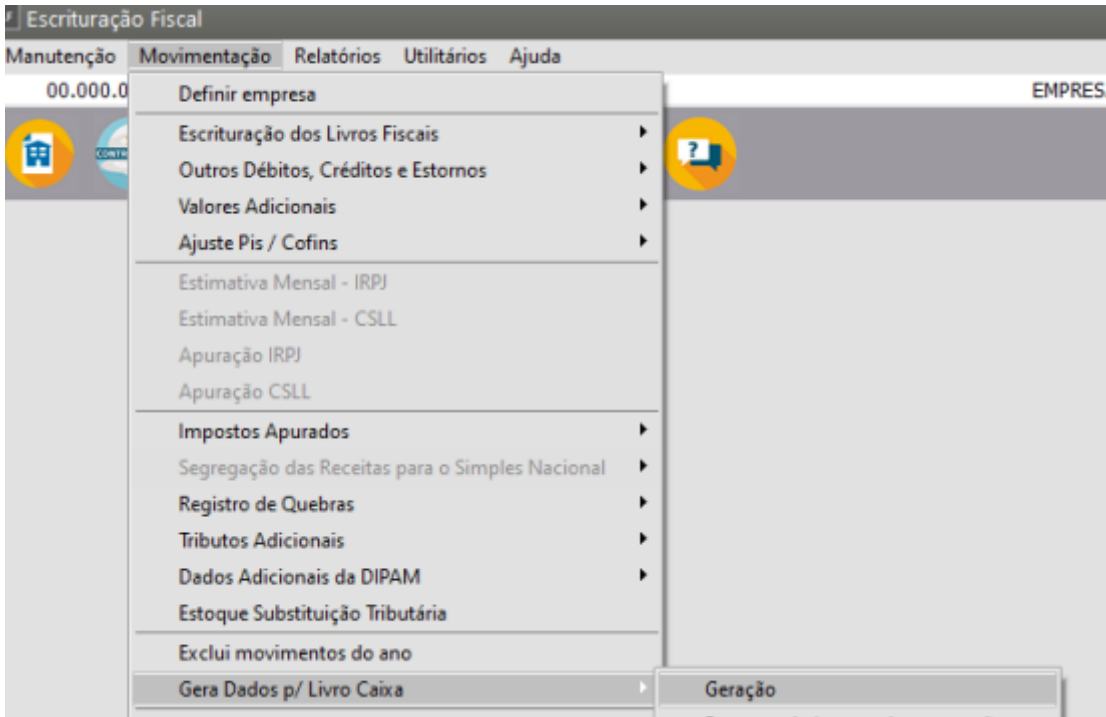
Escrituração Fiscal

Manutenção Movimentação Relatórios Utilitários Ajuda

00.000.0 EMPRES

CONTR

Definir empresa

Escrituração dos Livros Fiscais

Outros Débitos, Créditos e Estornos

Valores Adicionais

Ajuste Pis / Cofins

Estimativa Mensal - IRPJ

Estimativa Mensal - CSLL

Apuração IRPJ

Apuração CSLL

Impostos Apurados

Segregação das Receitas para o Simples Nacional

Registro de Quebras

Tributos Adicionais

Dados Adicionais da DIPAM

Estoque Substituição Tributária

Exclui movimentos do ano

Gera Dados p/ Livro Caixa

Geração

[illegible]